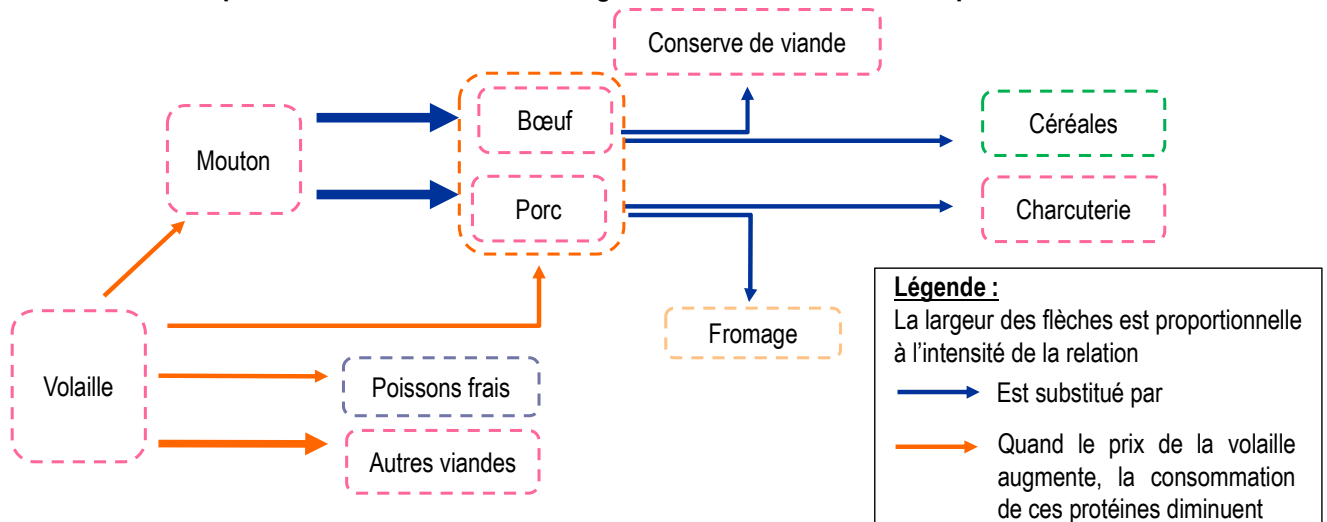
Conserve de viande

Mouton

Bœuf

Porc

Céréales

Charcuterie

Fromage

Volaille

Poissons frais

Autres viandes

**Légende :**
La largeur des flèches est proportionnelle à l'intensité de la relation

Est substitué par

Quand le prix de la volaille augmente, la consommation de ces protéines diminuent